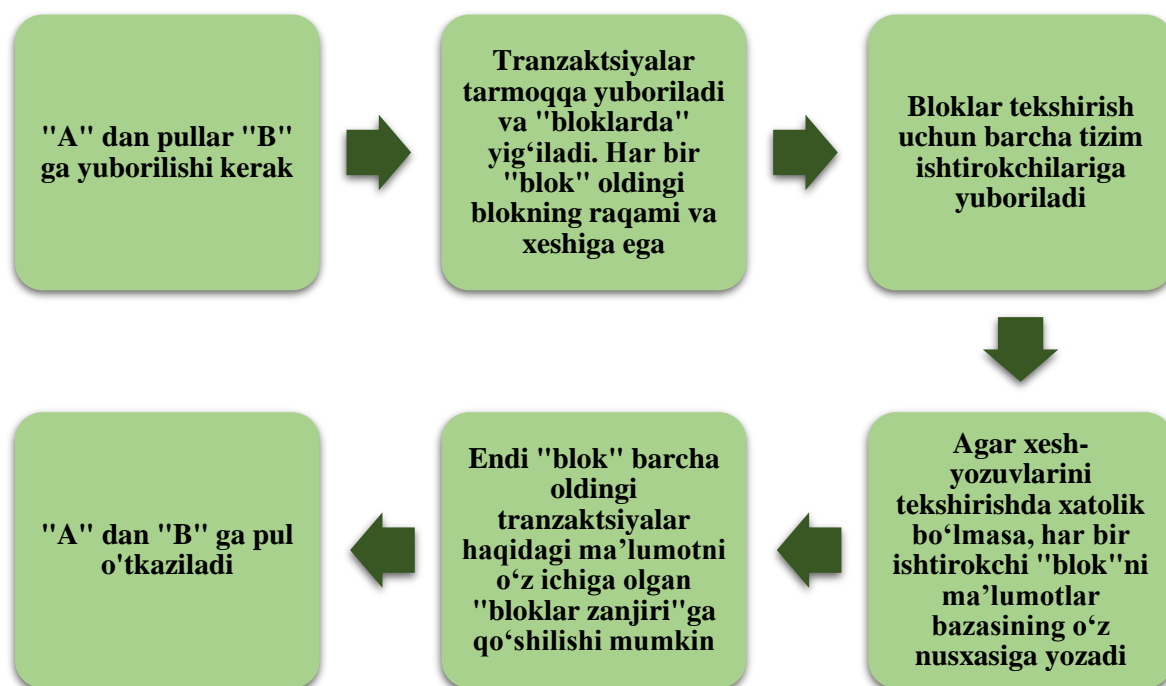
"A" dan pullar "B" ga yuborilishi kerak

Tranzaktsiyalar tarmoqqa yuboriladi va "bloklarda" yig‘iladi. Har bir "blok" oldingi blokning raqami va xeshiga ega

Bloklar tekshirish uchun barcha tizim ishtirokchilariga yuboriladi

Agar xesh-yozuvlarini tekshirishda xatolik bo‘lmasa, har bir ishtirokchi "blok"ni ma’lumotlar bazasining o‘z nusxasiga yozadi

Endi "blok" barcha oldingi tranzaktsiyalar haqidagi ma’lumotni o‘z ichiga olgan "bloklar zanjiri"ga qo‘shilishi mumkin

"A" dan "B" ga pul o'tkaziladi